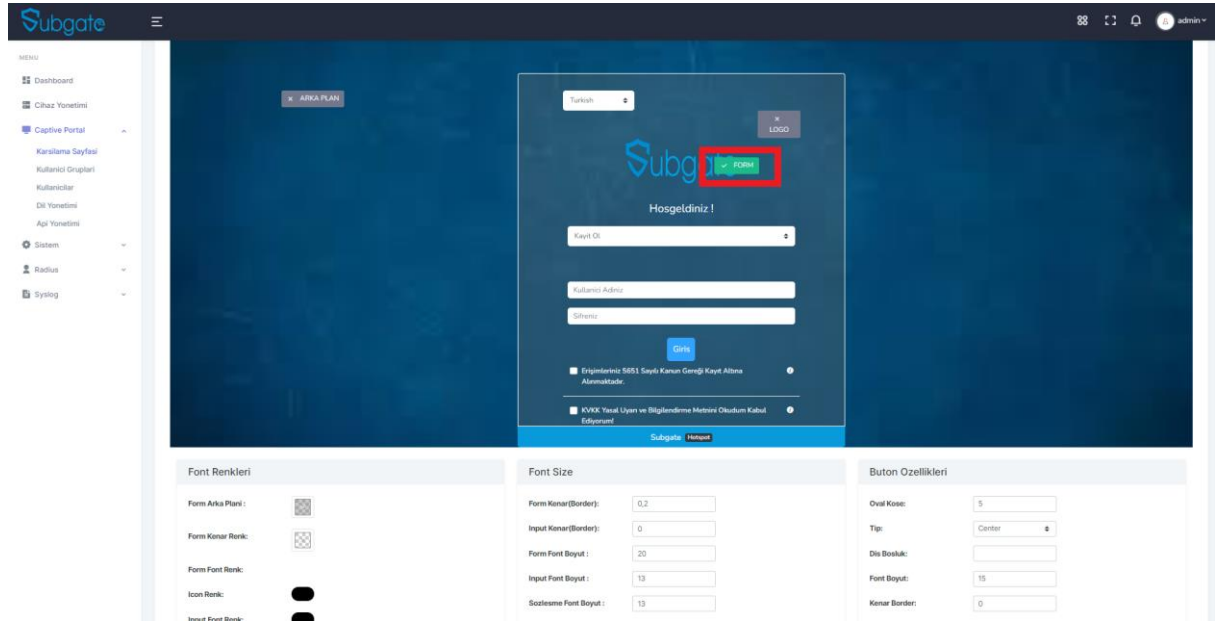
Subgate

admin

MENU

Dashboard

Cihaz Yonetimi

Captive Portal

Karsilama Sayfasi

Kullanici Gruplari

Kullanicilar

Dil Yonetimi

Api Yonetimi

Sistem

Radius

Syslog

× ARKA PLAN

Turkish

× LOGO

Subg

✓ FORM

Hosgeldiniz !

Kayit Ol

Kullanici Adiniz

Sifreniz

Giris

Erişimleriniz 5651 Sayılı Kanun Gereği Kayıt Altına Alınmaktadır.

KVKK Yasal Uyarı ve Bilgilendirme Metnini Okudum Kabul Ediyorum!

Subgate Hotspot

Font Renkleri

Form Arka Plani :

Form Kenar Renk:

Form Font Renk:

Icon Renk:

Input Font Renk:

Font Size

Form Kenar(Border): 0,2

Input Kenar(Border): 0

Form Font Boyut : 20

Input Font Boyut : 13

Sozlesme Font Boyut : 13

Buton Ozellikleri

Oval Kose: 5

Tip: Center

Dis Bosluk:

Font Boyut: 15

Kenar Border: 0